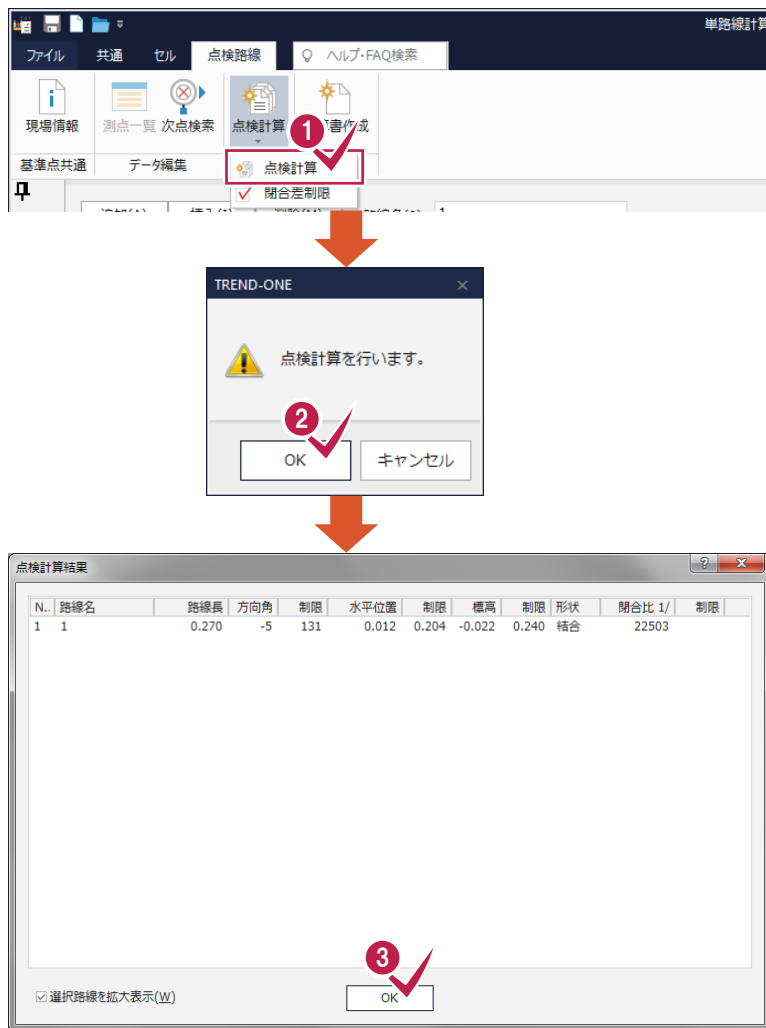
単路線計算

ファイル　共通　セル　点検路線　ヘルプ・FAQ検索

現場情報　測点一覧　次点検索　点検計算　書作成

基準点共通　データ編集

点検計算
閉合差制限

1

TREND-ONE

点検計算を行います。

2

OK　キャンセル

点検計算結果

| N.. | 路線名 | 路線長 | 方向角 | 制限 | 水平位置 | 制限 | 標高 | 制限 | 形状 | 閉合比 1/ | 制限 |
|---|---|---|---|---|---|---|---|---|---|---|---|
| 1 | 1 | 0.270 | -5 | 131 | 0.012 | 0.204 | -0.022 | 0.240 | 結合 | 22503 | |

3

☑ 選択路線を拡大表示(W)　OK